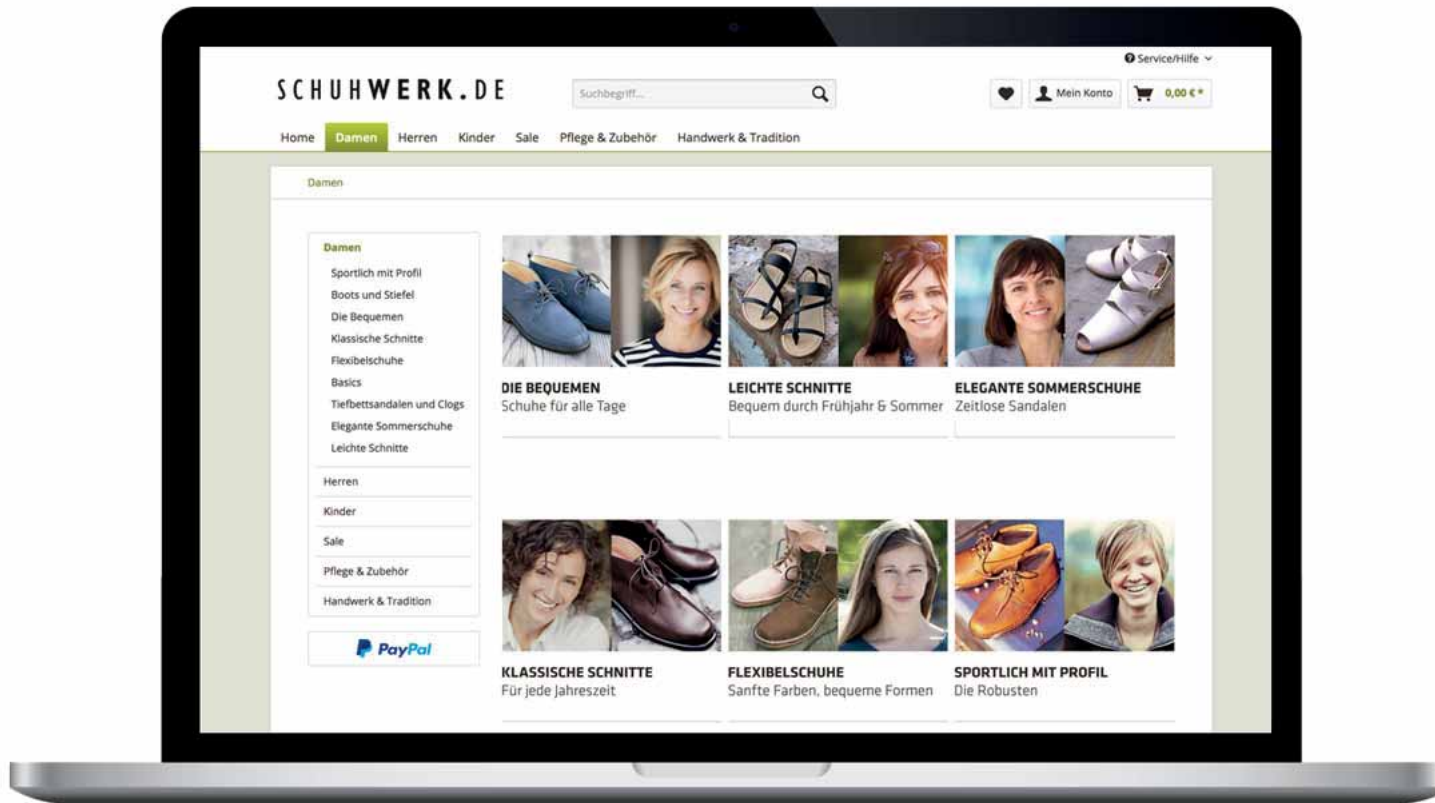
Service/Hilfe

SCHUHWERK.DE

Suchbegriff...

Mein Konto

0,00 € *

Home Damen Herren Kinder Sale Pflege & Zubehör Handwerk & Tradition

Damen

Damen
Sportlich mit Profil
Boots und Stiefel
Die Bequemen
Klassische Schnitte
Flexibelschuhe
Basics
Tiefbettsandalen und Clogs
Elegante Sommerschuhe
Leichte Schnitte
Herren
Kinder
Sale
Pflege & Zubehör
Handwerk & Tradition

PayPal

DIE BEQUEMEN
Schuhe für alle Tage

LEICHTE SCHNITTE
Bequem durch Frühjahr & Sommer

ELEGANTE SOMMERSCHUHE
Zeitlose Sandalen

KLASSISCHE SCHNITTE
Für jede Jahreszeit

FLEXIBELSCHUHE
Sanfte Farben, bequeme Formen

SPORTLICH MIT PROFIL
Die Robusten